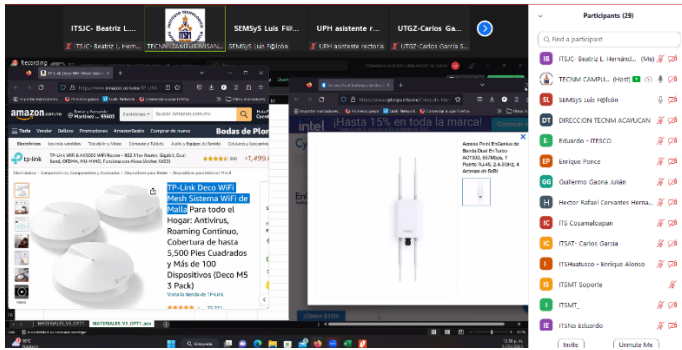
ITSJC- Beatriz L. Hernánd...
ITSJC- Beatriz L. Hernánd...
TECNM CAMPUS...
SEMSyS Luis H@lcón
SEMSyS Luis H@lcón
UPH asistente rectoría
UPH asistente rectoría
UTGZ-Carlos Ga...
UTGZ-Carlos Garcia S...
Recording

amazon.com.mx
Bodas de Plo
TP-Link Deco WiFi Mesh Sistema WiFi de Malla Para todo el Hogar: Antivirus, Roaming Continuo, Cobertura de hasta 5,500 Pies Cuadrados y Más de 100 Dispositivos (Deco M5 3 Pack)
Visita la tienda de TP-Link
$7,499

¡Hasta 15% en toda la marca!
intel

MATERIALES_V3_OPT1...
MATERIALES_V3_OPT1.xlsx

Participants (29)
Find a participant
IB ITSJC- Beatriz L. Hernánd... (Me)
TECNM CAMPU... (Host)
SL SEMSyS Luis H@lcón
DT DIRECCION TECNM ACAYUCAN
E Eduardo - ITESCO
EP Enrique Ponce
GG Guillermo Gaona Julián
H Hector Rafael Cervantes Herna...
IC ITE Cosamaloapan
IC ITSAT- Carlos Garcia
IE ITSHuatusco - Enrique Alonso
IS ITSMT Soporte
I ITSMT_
IE ITSho Eduardo
Invite
Unmute Me